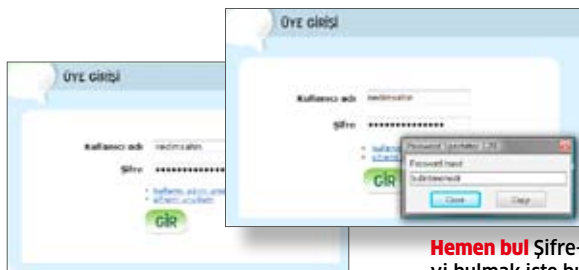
ÜYE GİRİŞİ

Kullanıcı adı nedimsahin
Şifre ••••••••••••••••
• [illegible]
• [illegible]
GİR

ÜYE GİRİŞİ

Kullanıcı adı nedimsahin
Şifre ••••••••••••••••
• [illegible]
• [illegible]
GİR

Password Spectator 1.21
Password text:
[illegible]
Close Copy

Hemen bul Şifre-
yi bulmak işte bu